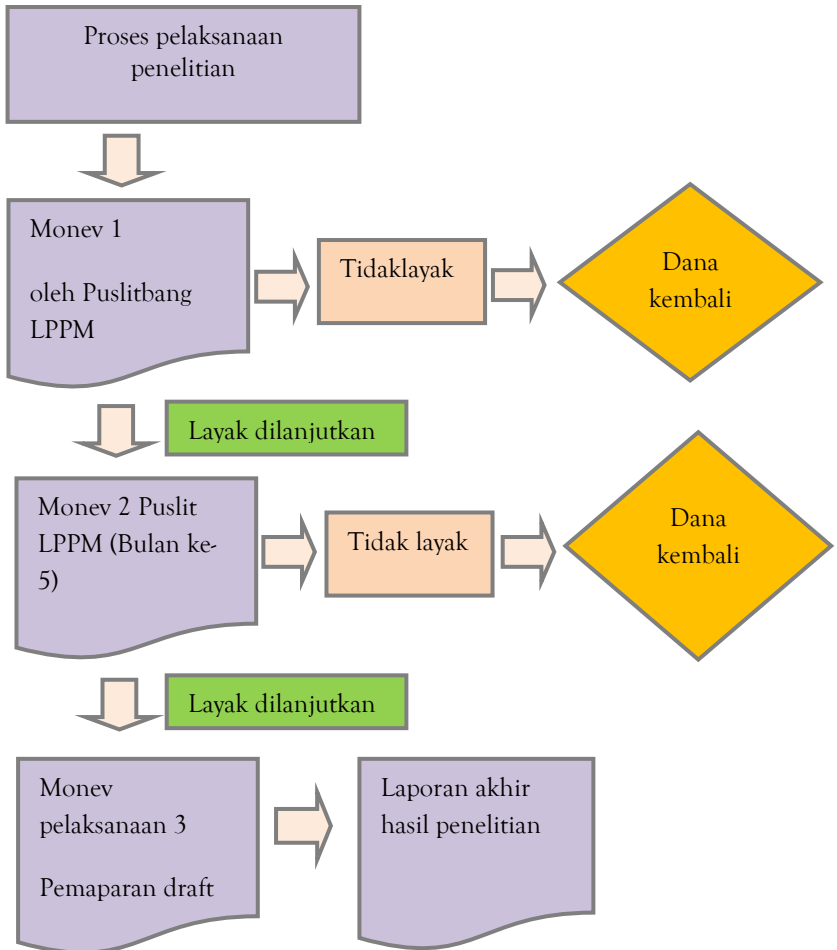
Proses pelaksanaan penelitian

Monev 1

oleh Puslitbang LPPM

Tidaklayak

Dana kembali

Layak dilanjutkan

Monev 2 Puslit LPPM (Bulan ke-5)

Tidak layak

Dana kembali

Layak dilanjutkan

Monev pelaksanaan 3

Pemaparan draft

Laporan akhir hasil penelitian